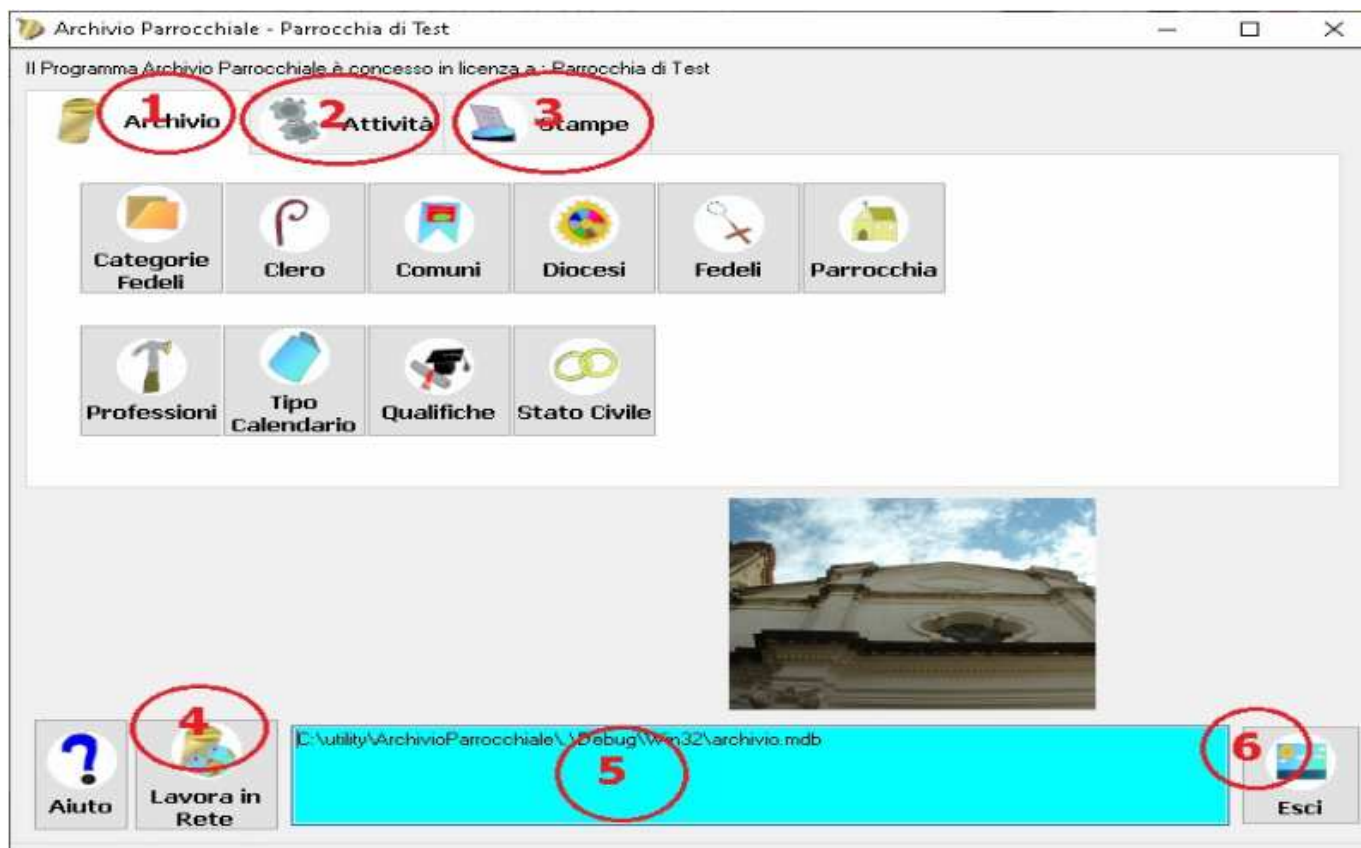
Archivio Parrocchiale - Parrocchia di Test

Il Programma Archivio Parrocchiale è concesso in licenza a : Parrocchia di Test

1 Archivio
2 Attività
3 Stampe

Categorie Fedeli
Clero
Comuni
Diocesi
Fedeli
Parrocchia

Professioni
Tipo Calendario
Qualifiche
Stato Civile

Aiuto
4
Lavora in Rete
C:\utility\ArchivioParrocchiale\..\Debug\Win32\archivio.mdb
5
6
Esci